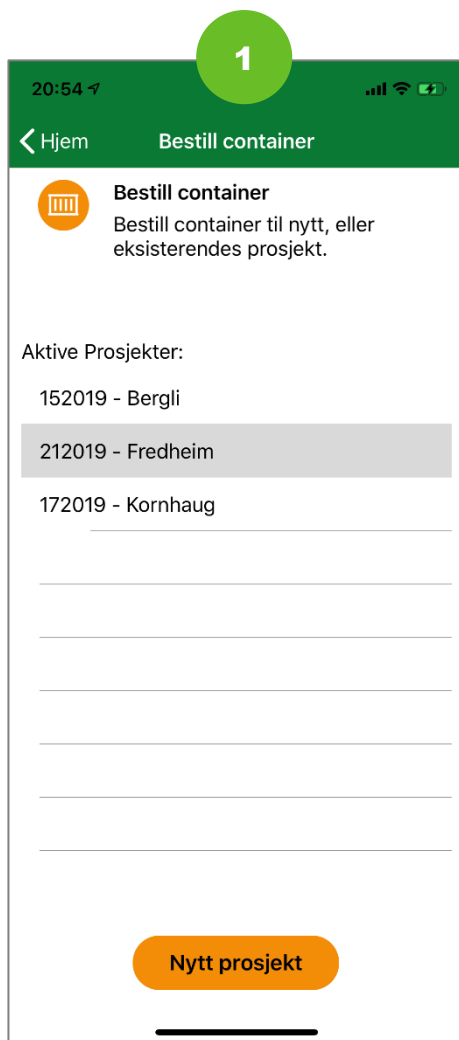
1

20:54

Hjem

Bestill container

Bestill container

Bestill container til nytt, eller eksisterendes prosjekt.

Aktive Prosjekter:

152019 - Bergli

212019 - Fredheim

172019 - Kornhaug

Nytt prosjekt